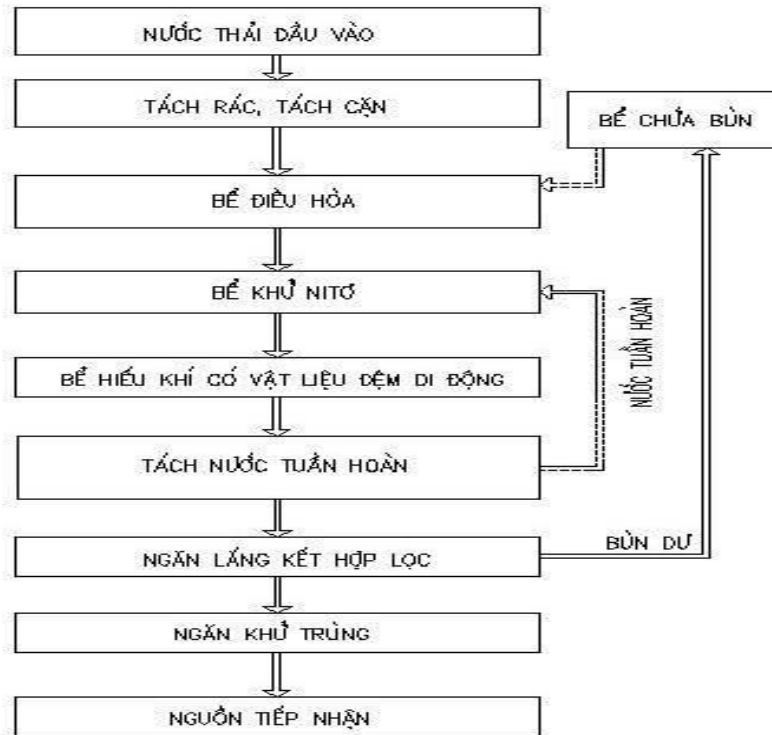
NƯỚC THẢI ĐẦU VÀO

TÁCH RÁC, TÁCH CẶN

BỂ CHỨA BÙN

BỂ ĐIỀU HÒA

BỂ KHỬ NITƠ

NƯỚC TUẦN HOÀN

BỂ HIẾU KHÍ CÓ VẬT LIỆU ĐỆM DI ĐỘNG

TÁCH NƯỚC TUẦN HOÀN

BÙN DƯ

NGĂN LẮNG KẾT HỢP LỌC

NGĂN KHỬ TRÙNG

NGUỒN TIẾP NHẬN